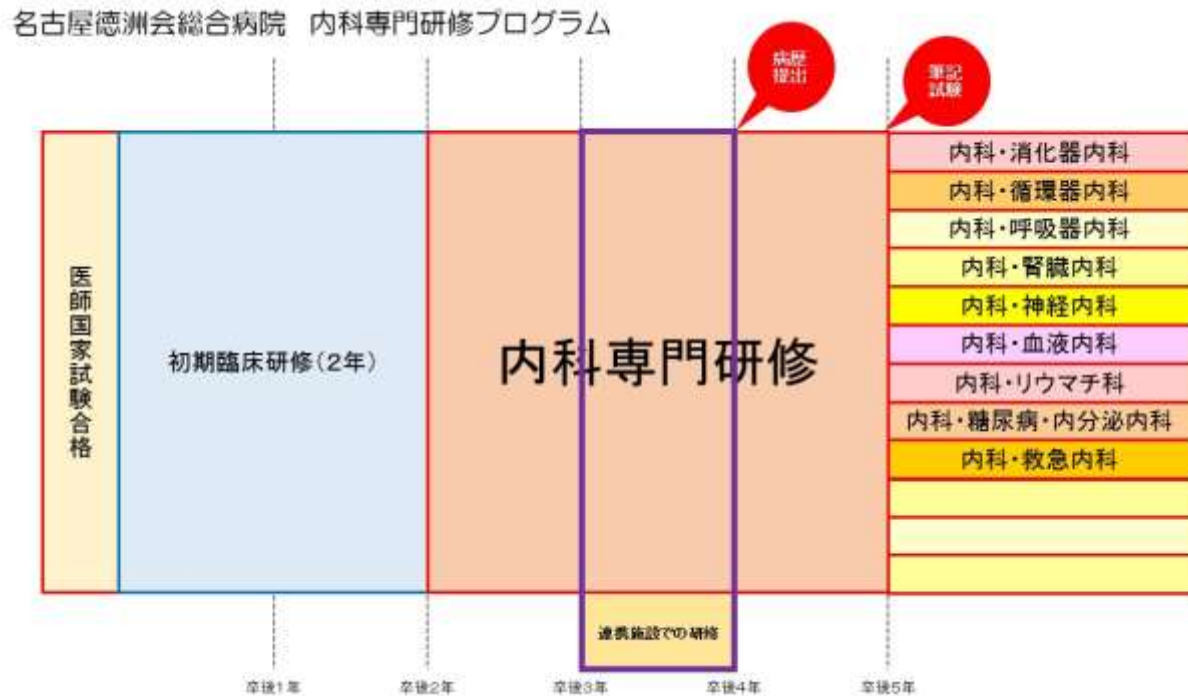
名古屋徳洲会総合病院　内科専門研修プログラム

病歴提出

筆記試験

医師国家試験合格

初期臨床研修（2年）

内科専門研修

内科・消化器内科
内科・循環器内科
内科・呼吸器内科
内科・腎臓内科
内科・神経内科
内科・血液内科
内科・リウマチ科
内科・糖尿病・内分泌内科
内科・救急内科

連携施設での研修

卒後1年　卒後2年　卒後3年　卒後4年　卒後5年